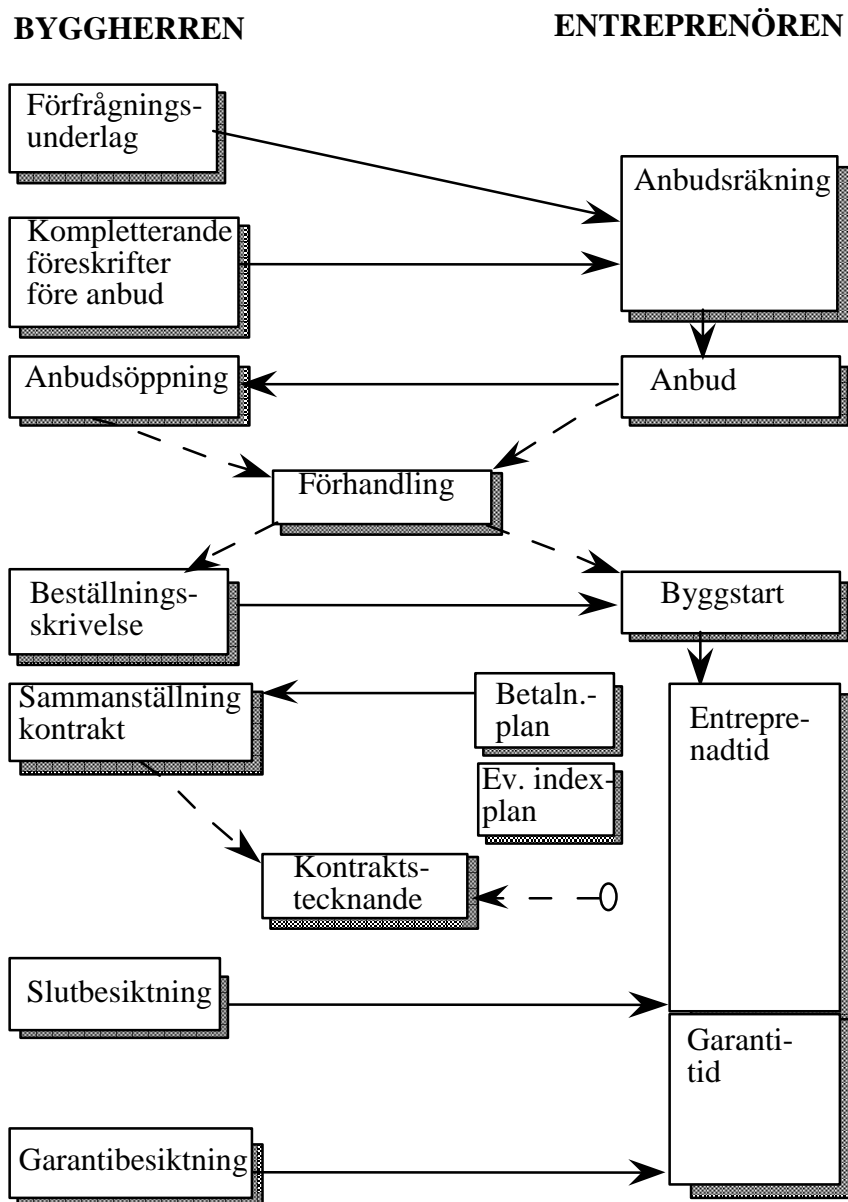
BYGGHERREN

ENTREPRENÖREN

Förfrågningsunderlag

Anbudsräkning

Kompletterande föreskrifter före anbud

Anbudsöppning

Anbud

Förhandling

Beställningsskrivelse

Byggstart

Sammanställning kontrakt

Betaln.-plan

Ev. indexplan

Entreprenadtid

Kontraktstecknande

Slutbesiktning

Garantitid

Garantibesiktning